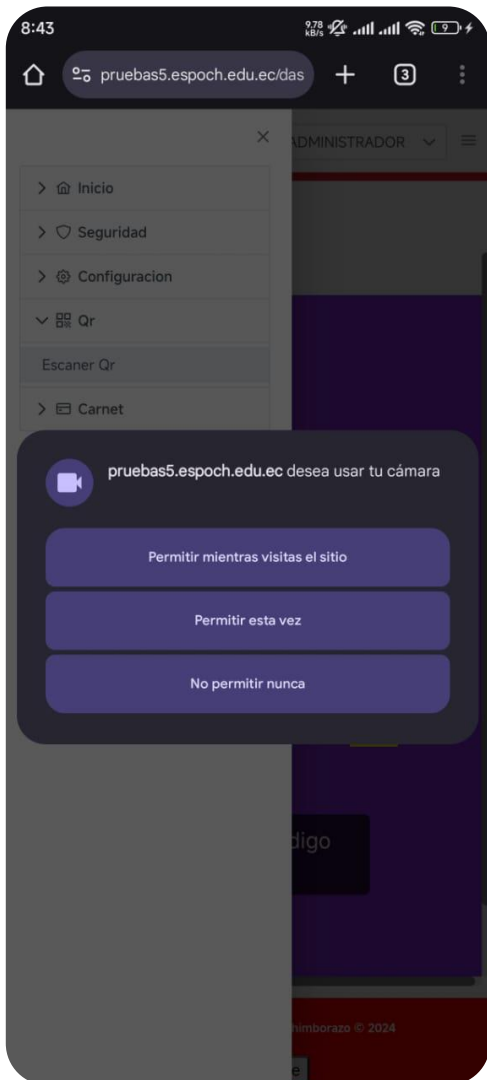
8:43
9.78 KB/s
9
pruebas5.espoch.edu.ec/das
3
ADMINISTRADOR
×
Inicio
Seguridad
Configuracion
Qr
Escaner Qr
Carnet
pruebas5.espoch.edu.ec desea usar tu cámara
Permitir mientras visitas el sitio
Permitir esta vez
No permitir nunca
digo
himborazo © 2024
e